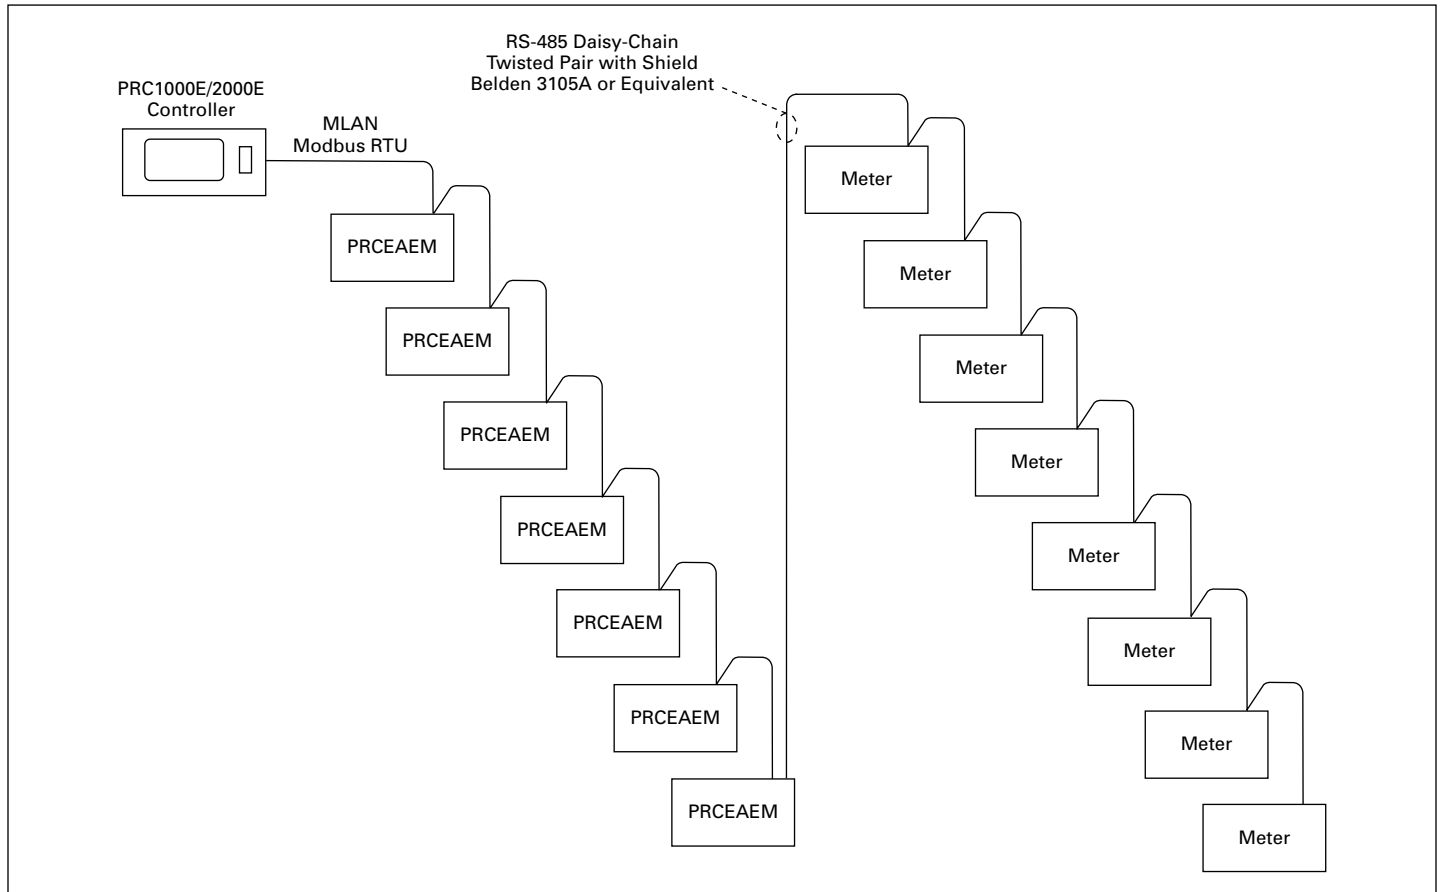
PRC1000E/2000E
Controller

MLAN
Modbus RTU

RS-485 Daisy-Chain
Twisted Pair with Shield
Belden 3105A or Equivalent

PRCEAEM

PRCEAEM

PRCEAEM

PRCEAEM

PRCEAEM

PRCEAEM

PRCEAEM

Meter

Meter

Meter

Meter

Meter

Meter

Meter

Meter